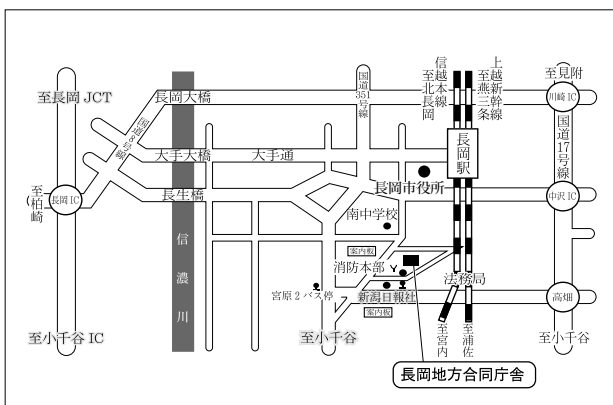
至長岡 JCT

長岡大橋

国道8号線

国道351号線

信越本線 至北長岡

上越新幹線 至燕三条

至見附

川崎 IC

国道17号線

大手大橋

大手通

長岡駅

至柏崎

長岡 IC

長生橋

長岡市役所

中沢 IC

南中学校

信濃川

案内板

消防本部

法務局

宮原2バス停

新潟日報社

案内板

高畑

至宮内

至浦佐

至小千谷 IC

至小千谷

至小千谷

長岡地方合同庁舎